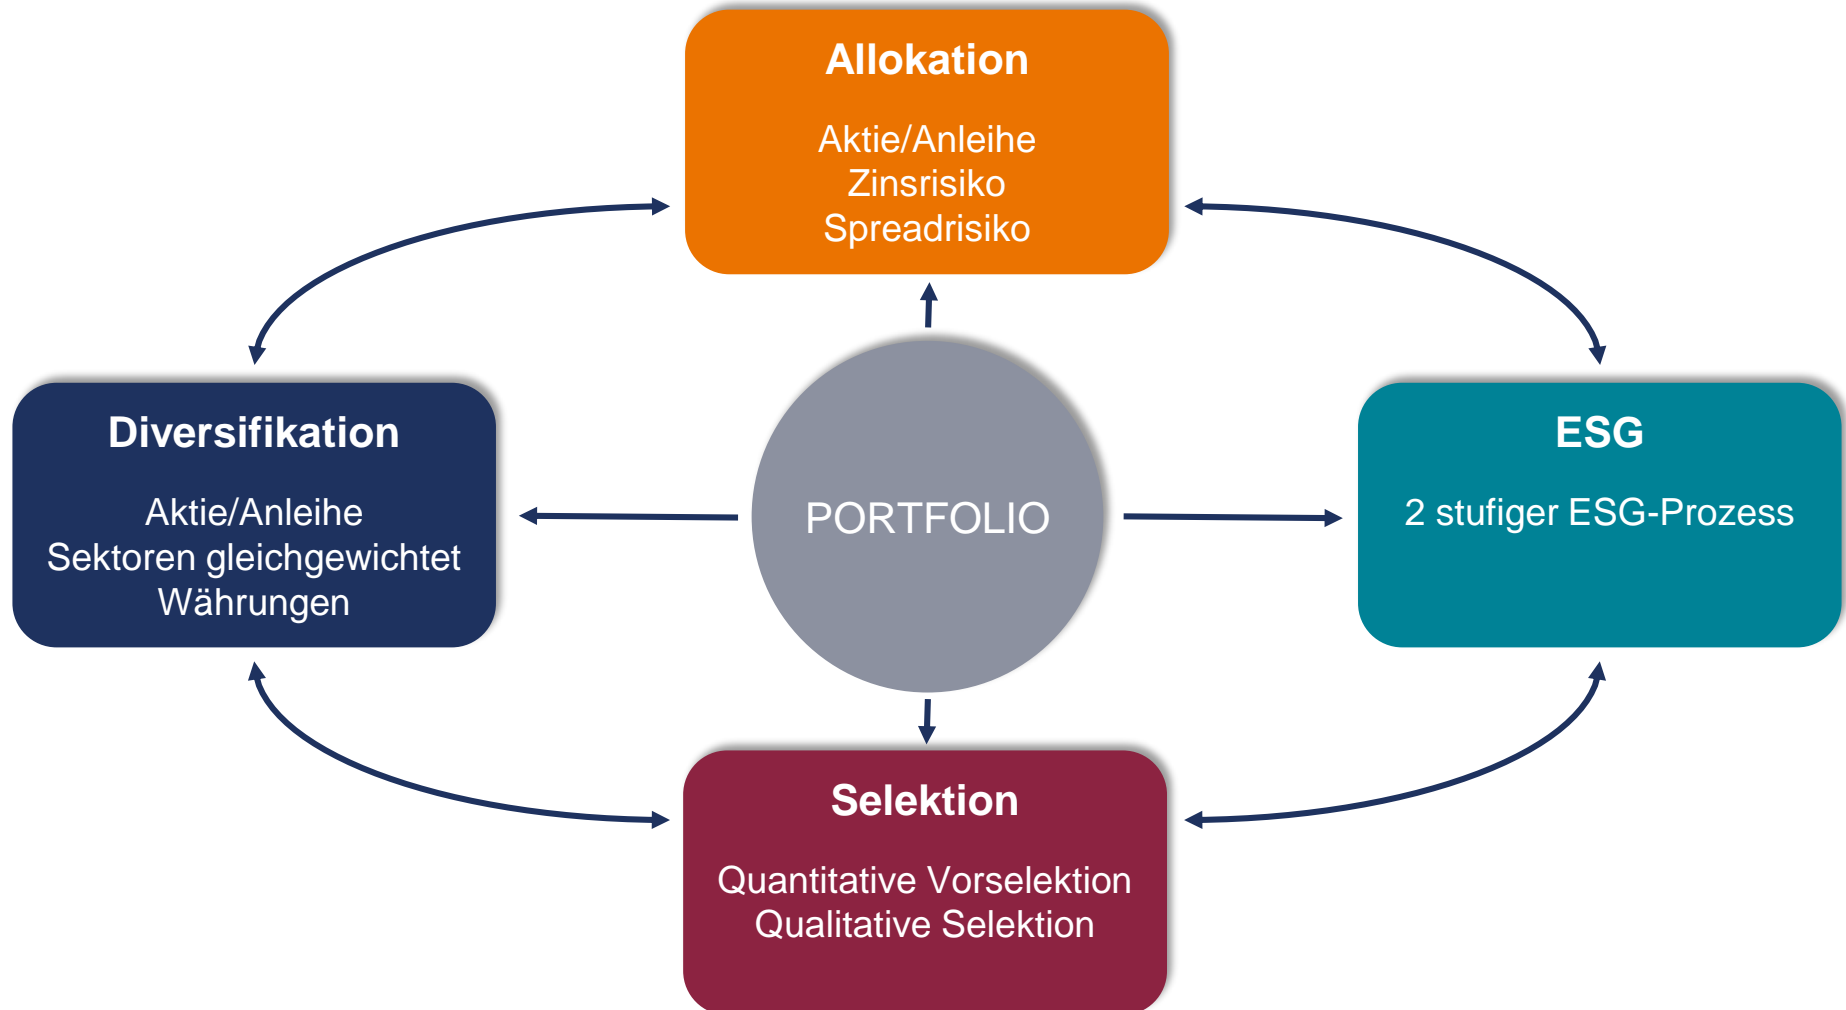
Allokation

Aktie/Anleihe
Zinsrisiko
Spreadrisiko

Diversifikation

Aktie/Anleihe
Sektoren gleichgewichtet
Währungen

PORTFOLIO

ESG

2 stufiger ESG-Prozess

Selektion

Quantitative Vorselektion
Qualitative Selektion